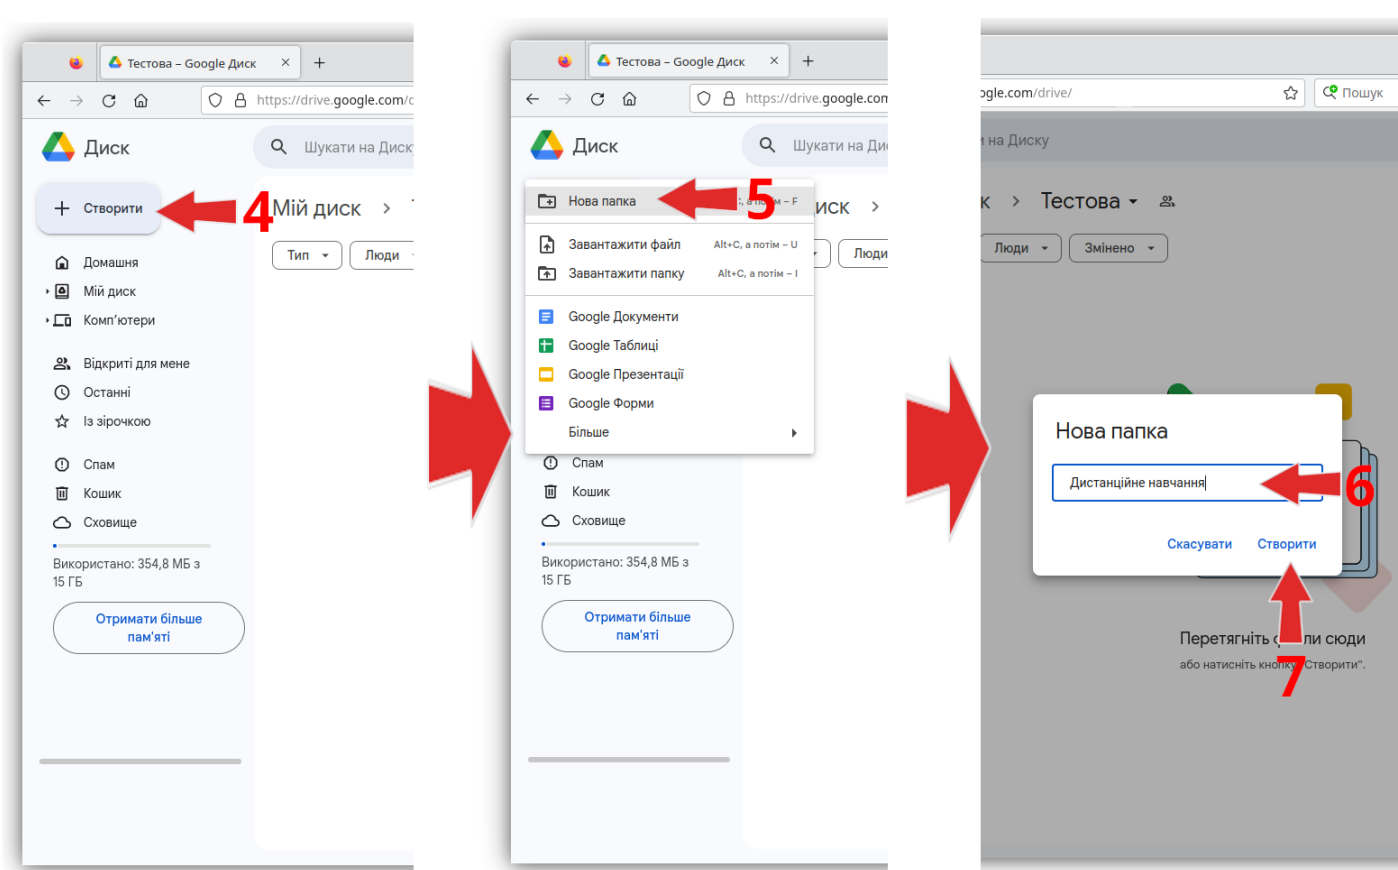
Тестова – Google Диск
https://drive.google.com/c
Диск
Шукати на Диску
Створити
4
Мій диск
Тип
Люди
Домашня
Мій диск
Комп'ютери
Відкриті для мене
Останні
Із зірочкою
Спам
Кошик
Сховище
Використано: 354,8 МБ з 15 ГБ
Отримати більше пам'яті

Тестова – Google Диск
https://drive.google.com
Диск
Шукати на Ди
Нова папка
5
, а потім – F
иск
Завантажити файл Alt+C, а потім – U
Завантажити папку Alt+C, а потім – I
Google Документи
Google Таблиці
Google Презентації
Google Форми
Більше
Люди
Спам
Кошик
Сховище
Використано: 354,8 МБ з 15 ГБ
Отримати більше пам'яті

ogle.com/drive/
Пошук
на Диску
к > Тестова
Люди
Змінено
Нова папка
Дистанційне навчання
6
Скасувати
Створити
Перетягніть ф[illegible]ли сюди
або натисніть кнопку "Створити".
7